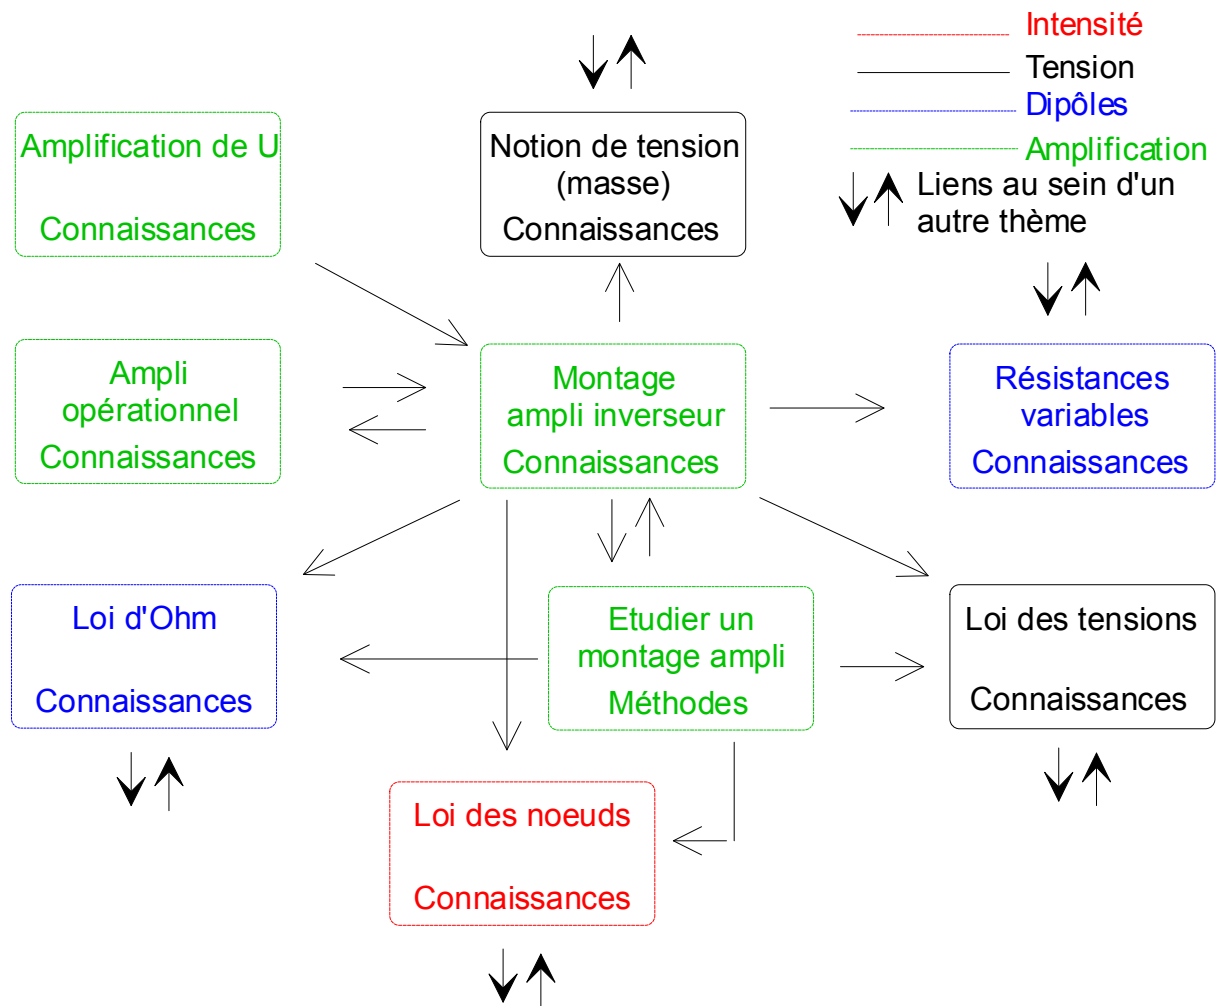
Intensité
Tension
Dipôles
Amplification
Liens au sein d'un autre thème

Amplification de U
Connaissances

Notion de tension (masse)
Connaissances

Ampli opérationnel
Connaissances

Montage ampli inverseur
Connaissances

Résistances variables
Connaissances

Loi d'Ohm
Connaissances

Etudier un montage ampli
Méthodes

Loi des tensions
Connaissances

Loi des noeuds
Connaissances